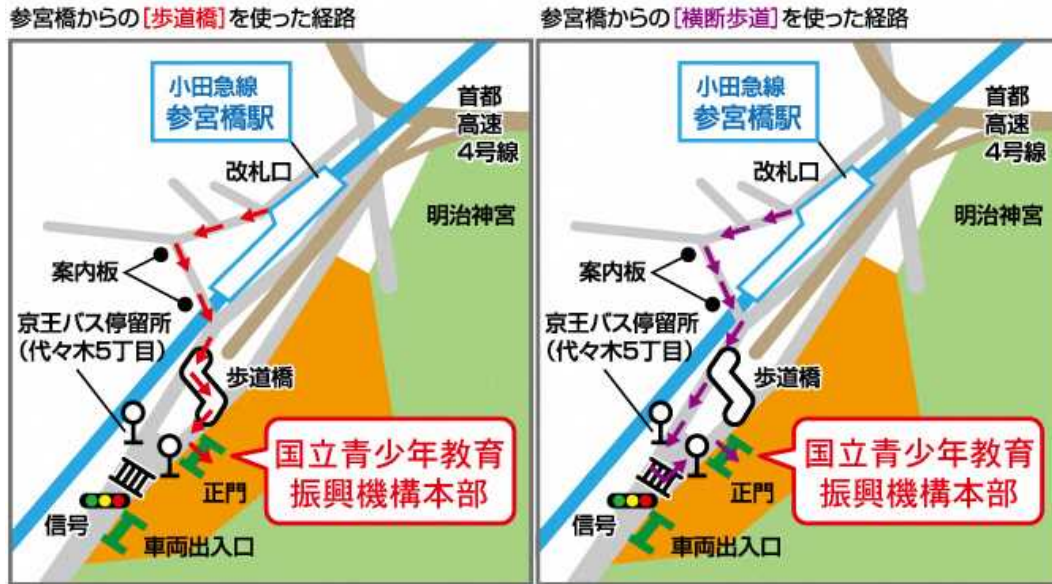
参宮橋からの［歩道橋］を使った経路

小田急線
参宮橋駅

首都
高速
4号線

改札口

明治神宮

案内板

京王バス停留所
（代々木5丁目）

歩道橋

国立青少年教育
振興機構本部

正門

信号

車両出入口

参宮橋からの［横断歩道］を使った経路

小田急線
参宮橋駅

首都
高速
4号線

改札口

明治神宮

案内板

京王バス停留所
（代々木5丁目）

歩道橋

国立青少年教育
振興機構本部

正門

信号

車両出入口